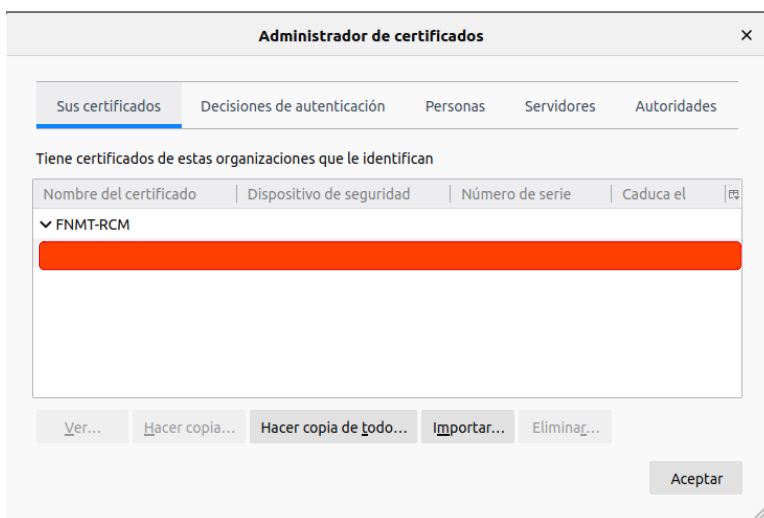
Administrador de certificados

×

Sus certificados | Decisiones de autenticación | Personas | Servidores | Autoridades

Tiene certificados de estas organizaciones que le identifican

| Nombre del certificado | Dispositivo de seguridad | Número de serie | Caduca el |
|---|---|---|---|
| FNMT-RCM | | | |

Ver... Hacer copia... Hacer copia de todo... Importar... Eliminar...

Aceptar